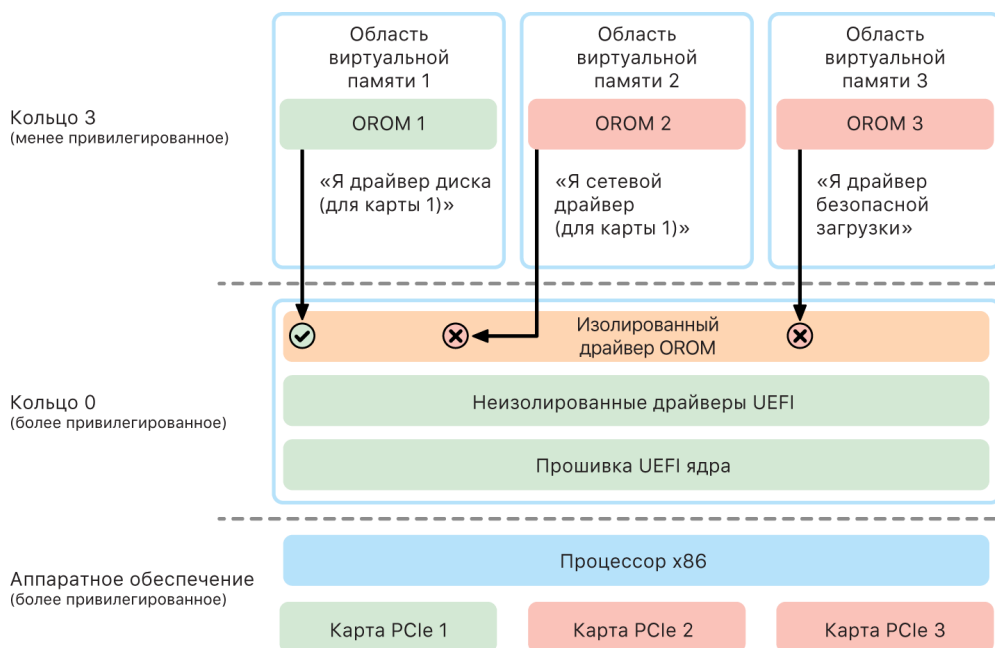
Область виртуальной памяти 1

OROM 1

«Я драйвер диска (для карты 1)»

Область виртуальной памяти 2

OROM 2

«Я сетевой драйвер (для карты 1)»

Область виртуальной памяти 3

OROM 3

«Я драйвер безопасной загрузки»

Кольцо 3
(менее привилегированное)

Изолированный драйвер OROM

Неизолированные драйверы UEFI

Прошивка UEFI ядра

Кольцо 0
(более привилегированное)

Процессор x86

Аппаратное обеспечение
(более привилегированное)

Карта PCIe 1

Карта PCIe 2

Карта PCIe 3